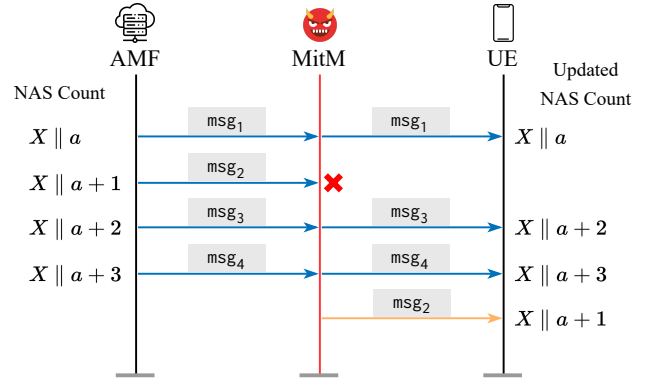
AMF

MitM

UE

NAS Count

Updated NAS Count

$X \parallel a$

$\texttt{msg}_1$

$\texttt{msg}_1$

$X \parallel a$

$X \parallel a+1$

$\texttt{msg}_2$

$X \parallel a+2$

$\texttt{msg}_3$

$\texttt{msg}_3$

$X \parallel a+2$

$X \parallel a+3$

$\texttt{msg}_4$

$\texttt{msg}_4$

$X \parallel a+3$

$\texttt{msg}_2$

$X \parallel a+1$